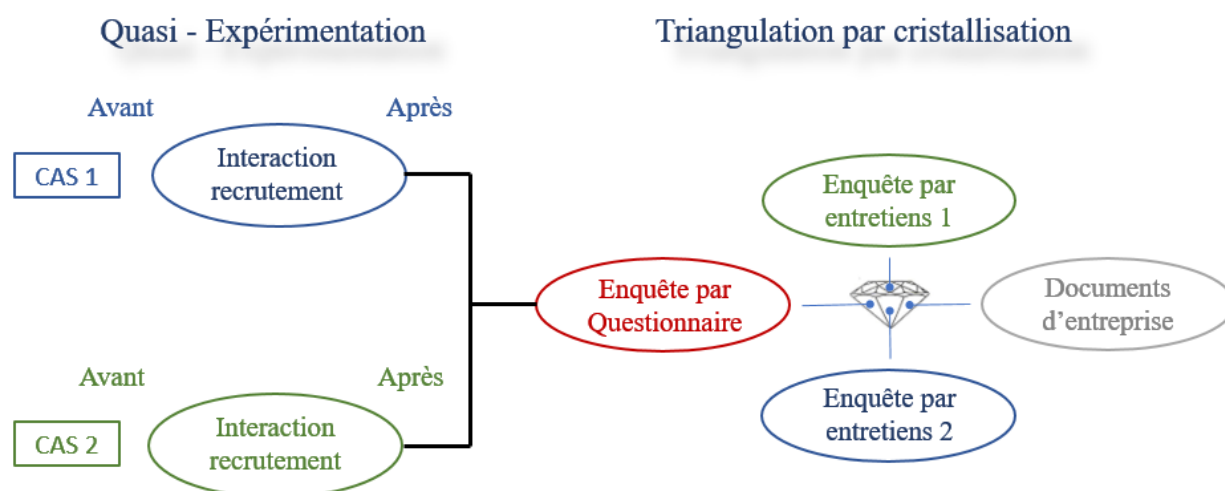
Quasi - Expérimentation

Triangulation par cristallisation

Avant

Après

CAS 1

Interaction recrutement

Enquête par entretiens 1

Enquête par Questionnaire

Documents d'entreprise

Avant

Après

Enquête par entretiens 2

CAS 2

Interaction recrutement